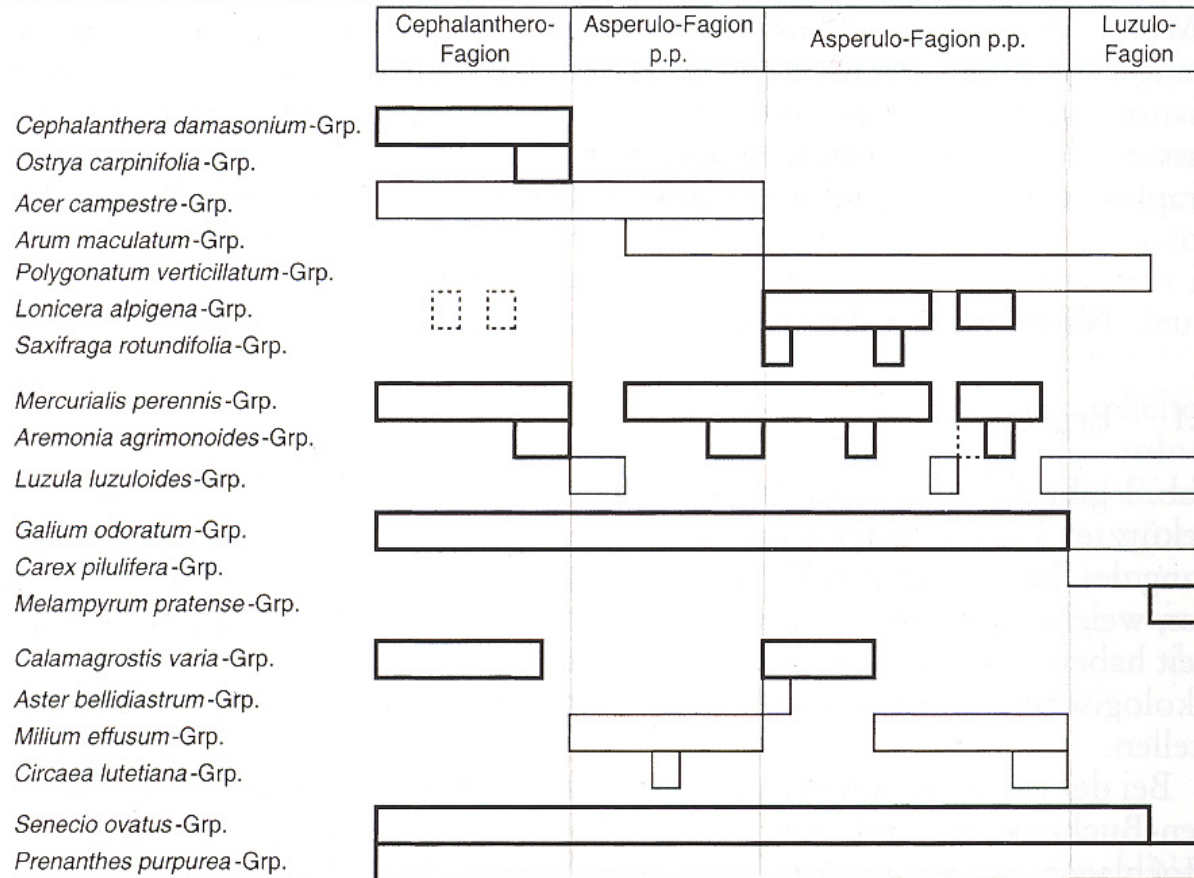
| Cephalanthero-Fagion | Asperulo-Fagion p.p. | Asperulo-Fagion p.p. | Luzulo-Fagion |
|---|---|---|---|

*Cephalanthera damasonium*-Grp.
*Ostrya carpinifolia*-Grp.
*Acer campestre*-Grp.
*Arum maculatum*-Grp.
*Polygonatum verticillatum*-Grp.
*Lonicera alpigena*-Grp.
*Saxifraga rotundifolia*-Grp.

*Mercurialis perennis*-Grp.
*Aremonia agrimonoides*-Grp.
*Luzula luzuloides*-Grp.

*Galium odoratum*-Grp.
*Carex pilulifera*-Grp.
*Melampyrum pratense*-Grp.

*Calamagrostis varia*-Grp.
*Aster bellidiastrum*-Grp.
*Milium effusum*-Grp.
*Circaea lutetiana*-Grp.

*Senecio ovatus*-Grp.
*Prenanthes purpurea*-Grp.